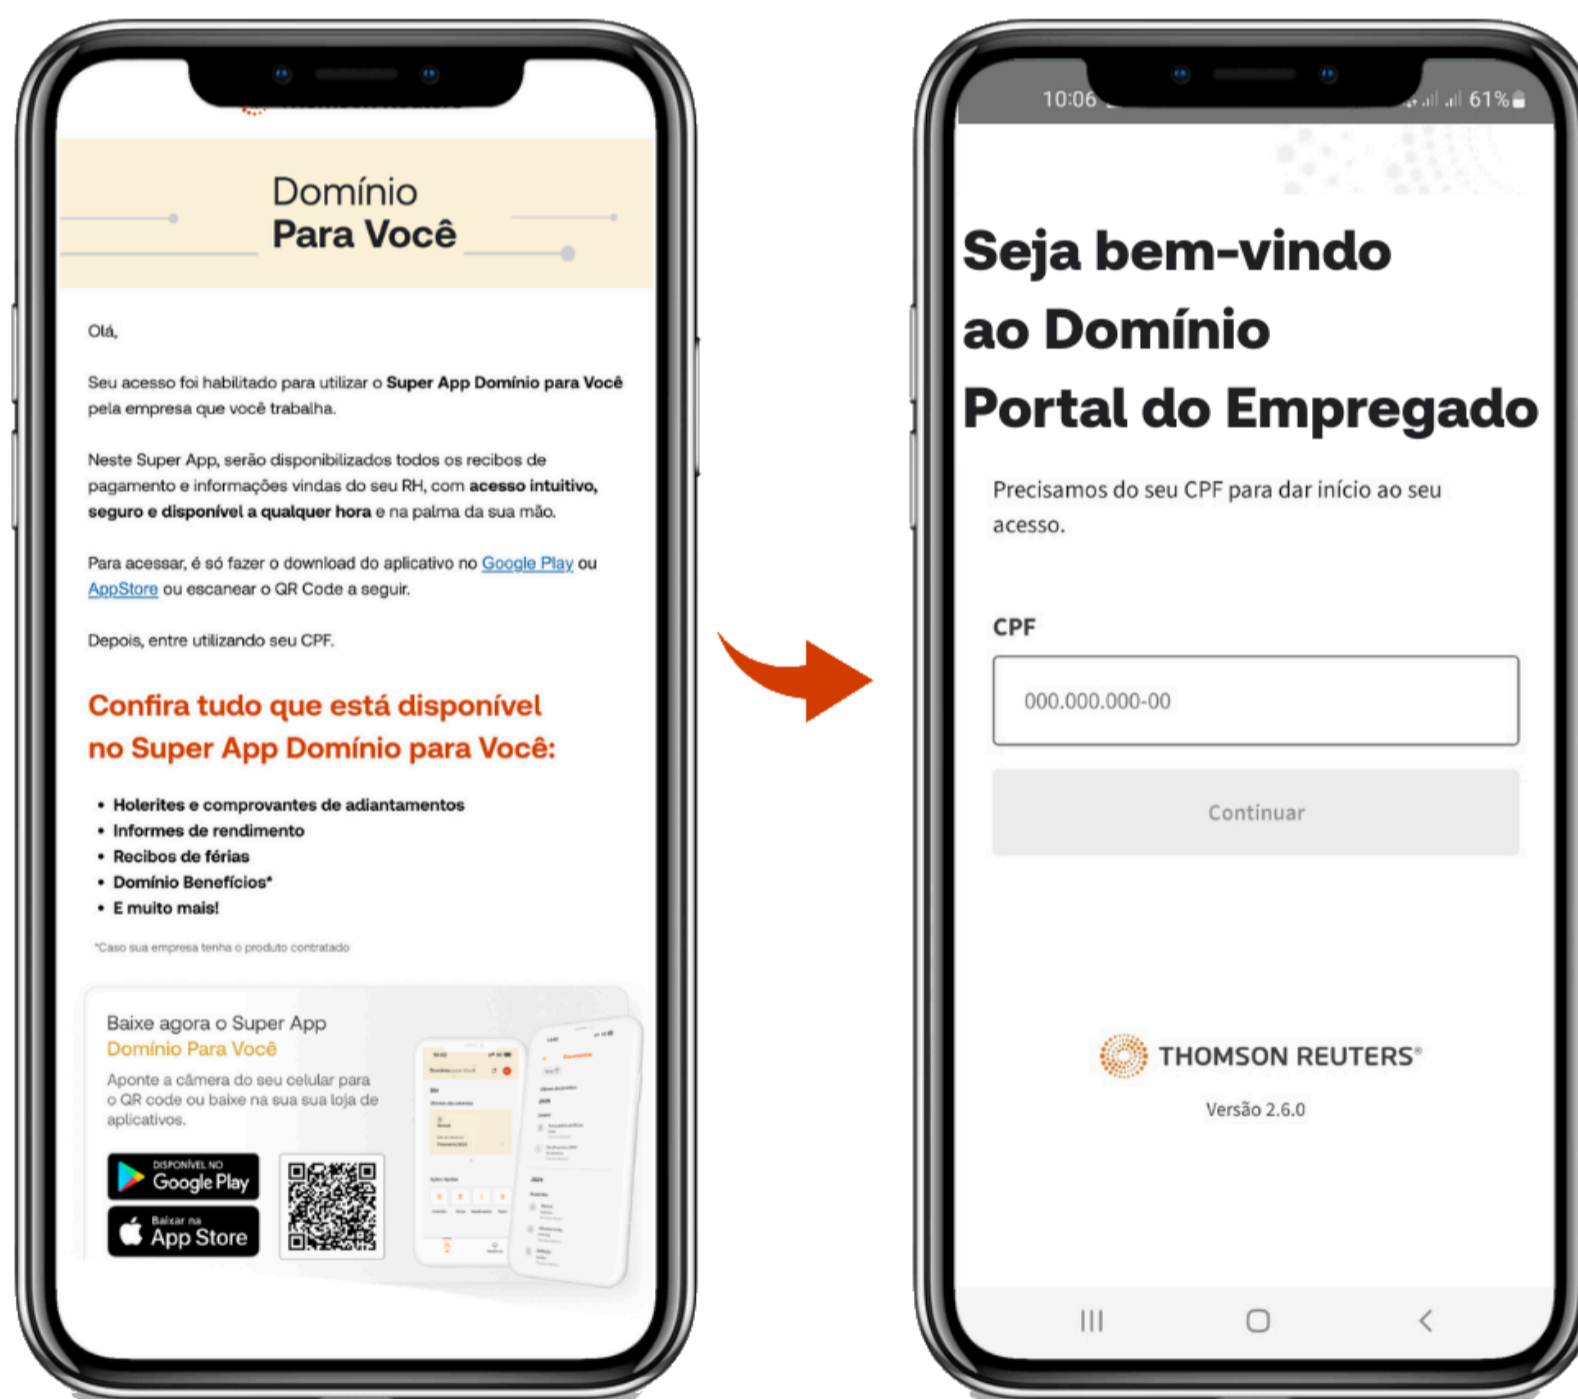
Domínio
Para Você

Olá,

Seu acesso foi habilitado para utilizar o **Super App Domínio para Você** pela empresa que você trabalha.

Neste Super App, serão disponibilizados todos os recibos de pagamento e informações vindas do seu RH, com **acesso intuitivo, seguro e disponível a qualquer hora** e na palma da sua mão.

Para acessar, é só fazer o download do aplicativo no Google Play ou AppStore ou escanear o QR Code a seguir.

Depois, entre utilizando seu CPF.

Confira tudo que está disponível no Super App Domínio para Você:

- Holerites e comprovantes de adiantamentos
- Informes de rendimento
- Recibos de férias
- Domínio Benefícios*
- E muito mais!

*Caso sua empresa tenha o produto contratado

Baixe agora o Super App
Domínio Para Você
Aponte a câmera do seu celular para o QR code ou baixe na sua sua loja de aplicativos.

DISPONÍVEL NO Google Play
Baixar na App Store

10:06 61%

Seja bem-vindo ao Domínio Portal do Empregado

Precisamos do seu CPF para dar início ao seu acesso.

CPF
000.000.000-00

Continuar

THOMSON REUTERS®
Versão 2.6.0